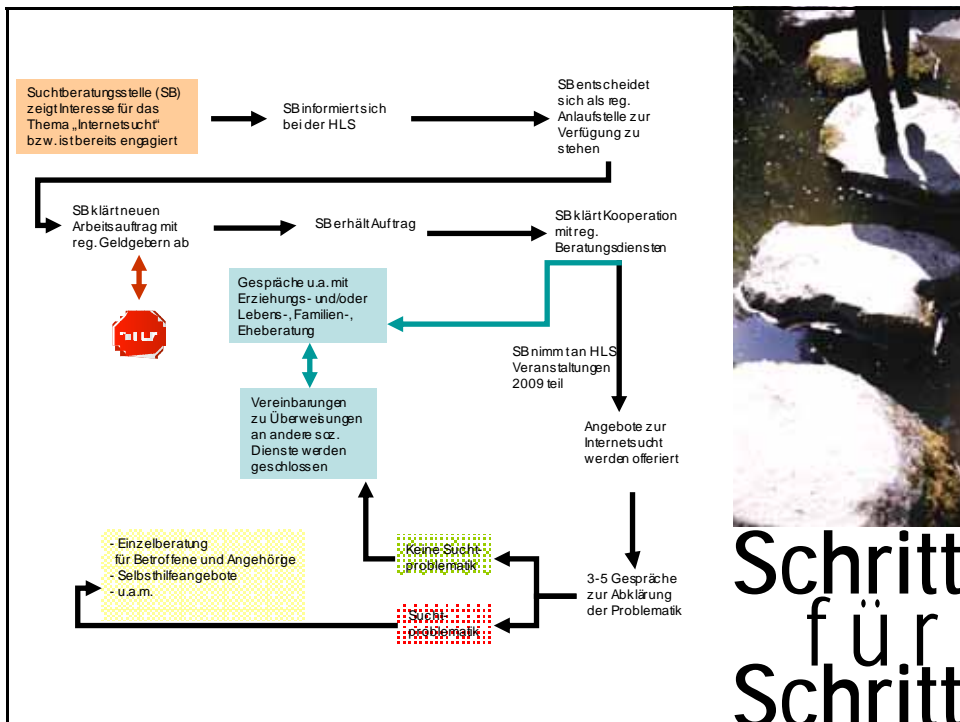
Suchtberatungsstelle (SB) zeigt Interesse für das Thema „Internetsucht" bzw. ist bereits engagiert

SB informiert sich bei der HLS

SB entscheidet sich als reg. Anlaufstelle zur Verfügung zu stehen

SB klärt neuen Arbeitsauftrag mit reg. Geldgebern ab

SB erhält Auftrag

SB klärt Kooperation mit reg. Beratungsdiensten

Gespräche u.a. mit Erziehungs- und/oder Lebens-, Familien-, Eheberatung

SB nimmt an HLS Veranstaltungen 2009 teil

Vereinbarungen zu Überweisungen an andere soz. Dienste werden geschlossen

Angebote zur Internetsucht werden offeriert

- Einzelberatung für Betroffene und Angehörge
- Selbsthilfeangebote
- u.a.m.

Keine Suchtproblematik

3-5 Gespräche zur Abklärung der Problematik

Suchtproblematik

Schritt für Schritt